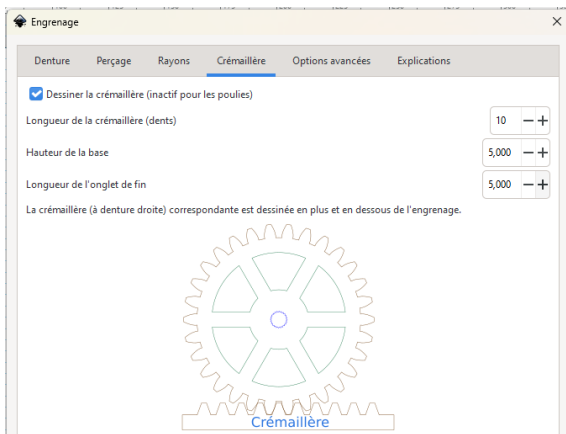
Engrenage

×

Denture | Perçage | Rayons | Crémaillère | Options avancées | Explications

Dessiner la crémaillère (inactif pour les poulies)

Longueur de la crémaillère (dents) 10 − +

Hauteur de la base 5,000 − +

Longueur de l'onglet de fin 5,000 − +

La crémaillère (à denture droite) correspondante est dessinée en plus et en dessous de l'engrenage.

Crémaillère